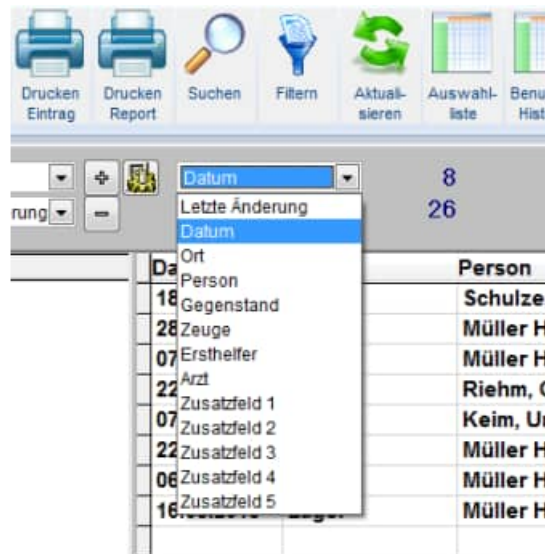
Drucken Eintrag
Drucken Report
Suchen
Filtern
Aktualisieren
Auswahlliste
Benu Hist

Datum
8
rung
26

Letzte Änderung
Datum
Ort
Person
Gegenstand
Zeuge
Ersthelfer
Arzt
Zusatzfeld 1
Zusatzfeld 2
Zusatzfeld 3
Zusatzfeld 4
Zusatzfeld 5

| Da | | Person |
|---|---|---|
| 18 | | Schulze |
| 28 | | Müller H |
| 07 | | Müller H |
| 22 | | Riehm, ( |
| 07 | | Keim, U |
| 22 | | Müller H |
| 06 | | Müller H |
| 16 | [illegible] | Müller H |